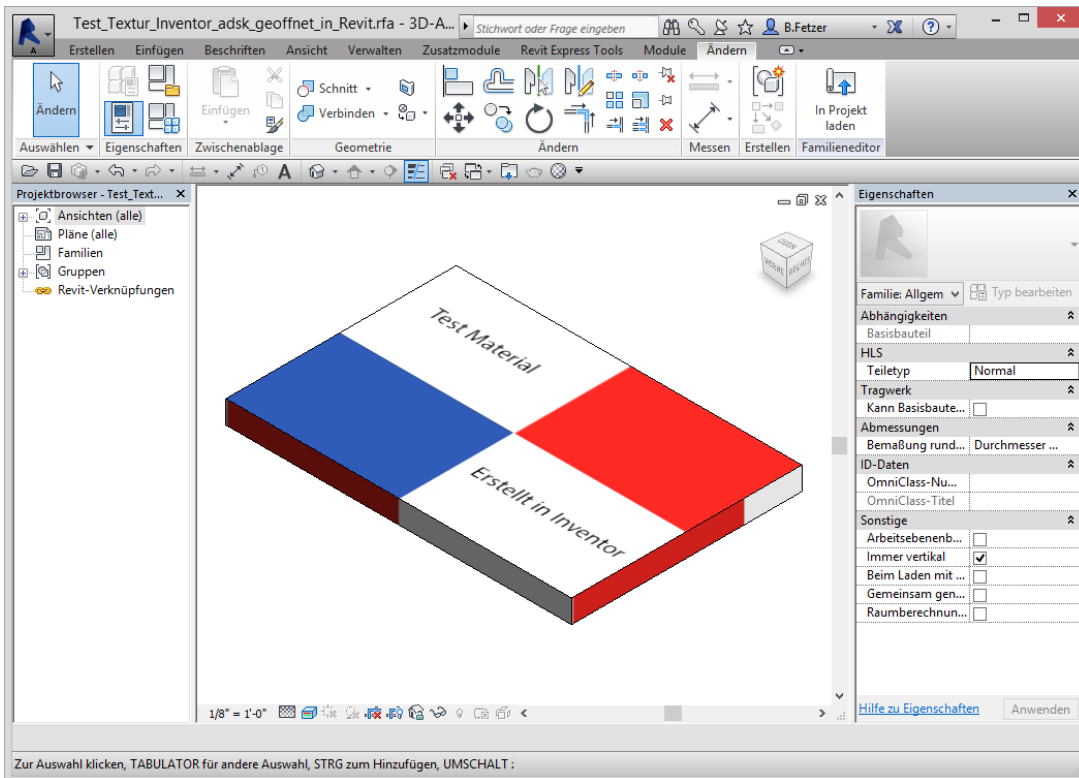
Test_Textur_Inventor_adsk_geoffnet_in_Revit.rfa - 3D-A... Stichwort oder Frage eingeben B.Fetzer

Erstellen Einfügen Beschriften Ansicht Verwalten Zusatzmodule Revit Express Tools Module Ändern

Ändern Einfügen Schnitt Verbinden In Projekt laden

Auswählen Eigenschaften Zwischenablage Geometrie Ändern Messen Erstellen Familieneditor

Projektbrowser - Test_Text...
Ansichten (alle)
Pläne (alle)
Familien
Gruppen
Revit-Verknüpfungen

Test Material
Erstellt in Inventor

1/8" = 1'-0"

Eigenschaften
Familie: Allgem
Typ bearbeiten

| Abhängigkeiten | |
|---|---|
| Basisbauteil | |
| HLS | |
| Teiletyp | Normal |
| Tragwerk | |
| Kann Basisbaute... | ☐ |
| Abmessungen | |
| Bemaßung rund... | Durchmesser ... |
| ID-Daten | |
| OmniClass-Nu... | |
| OmniClass-Titel | |
| Sonstige | |
| Arbeitsebenenb... | ☐ |
| Immer vertikal | ☑ |
| Beim Laden mit ... | ☐ |
| Gemeinsam gen... | ☐ |
| Raumberechnun... | ☐ |

Hilfe zu Eigenschaften Anwenden

Zur Auswahl klicken, TABULATOR für andere Auswahl, STRG zum Hinzufügen, UMSCHALT :